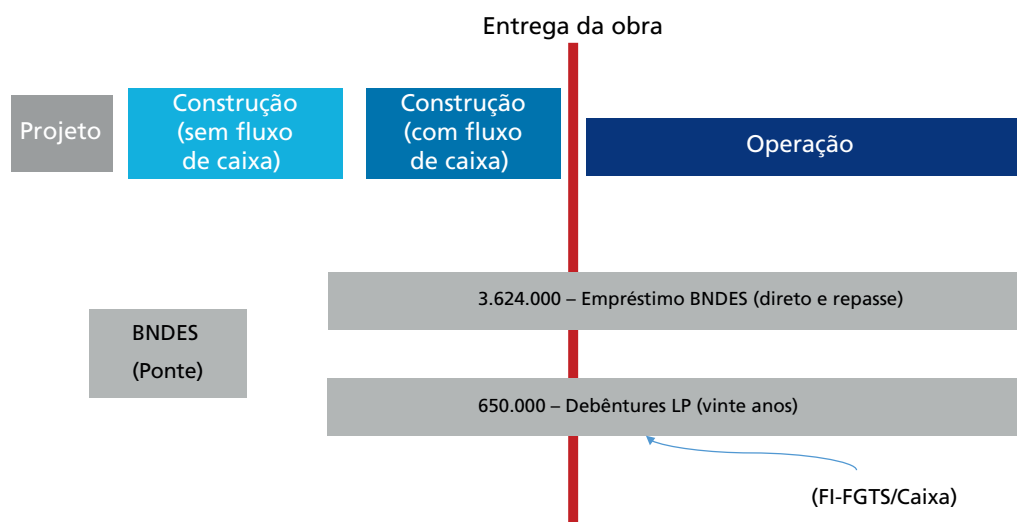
Entrega da obra

Projeto

Construção (sem fluxo de caixa)

Construção (com fluxo de caixa)

Operação

3.624.000 – Empréstimo BNDES (direto e repasse)

BNDES (Ponte)

650.000 – Debêntures LP (vinte anos)

(FI-FGTS/Caixa)